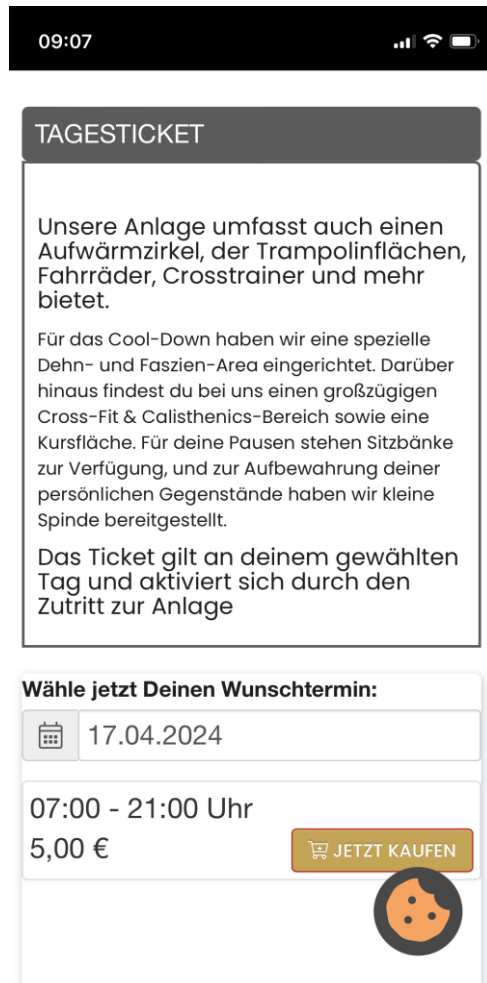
09:07

TAGESTICKET

Unsere Anlage umfasst auch einen Aufwärmzirkel, der Trampolinflächen, Fahrräder, Crosstrainer und mehr bietet.

Für das Cool-Down haben wir eine spezielle Dehn- und Faszien-Area eingerichtet. Darüber hinaus findest du bei uns einen großzügigen Cross-Fit & Calisthenics-Bereich sowie eine Kursfläche. Für deine Pausen stehen Sitzbänke zur Verfügung, und zur Aufbewahrung deiner persönlichen Gegenstände haben wir kleine Spinde bereitgestellt.

Das Ticket gilt an deinem gewählten Tag und aktiviert sich durch den Zutritt zur Anlage

Wähle jetzt Deinen Wunschtermin:

17.04.2024

07:00 - 21:00 Uhr
5,00 €

JETZT KAUFEN